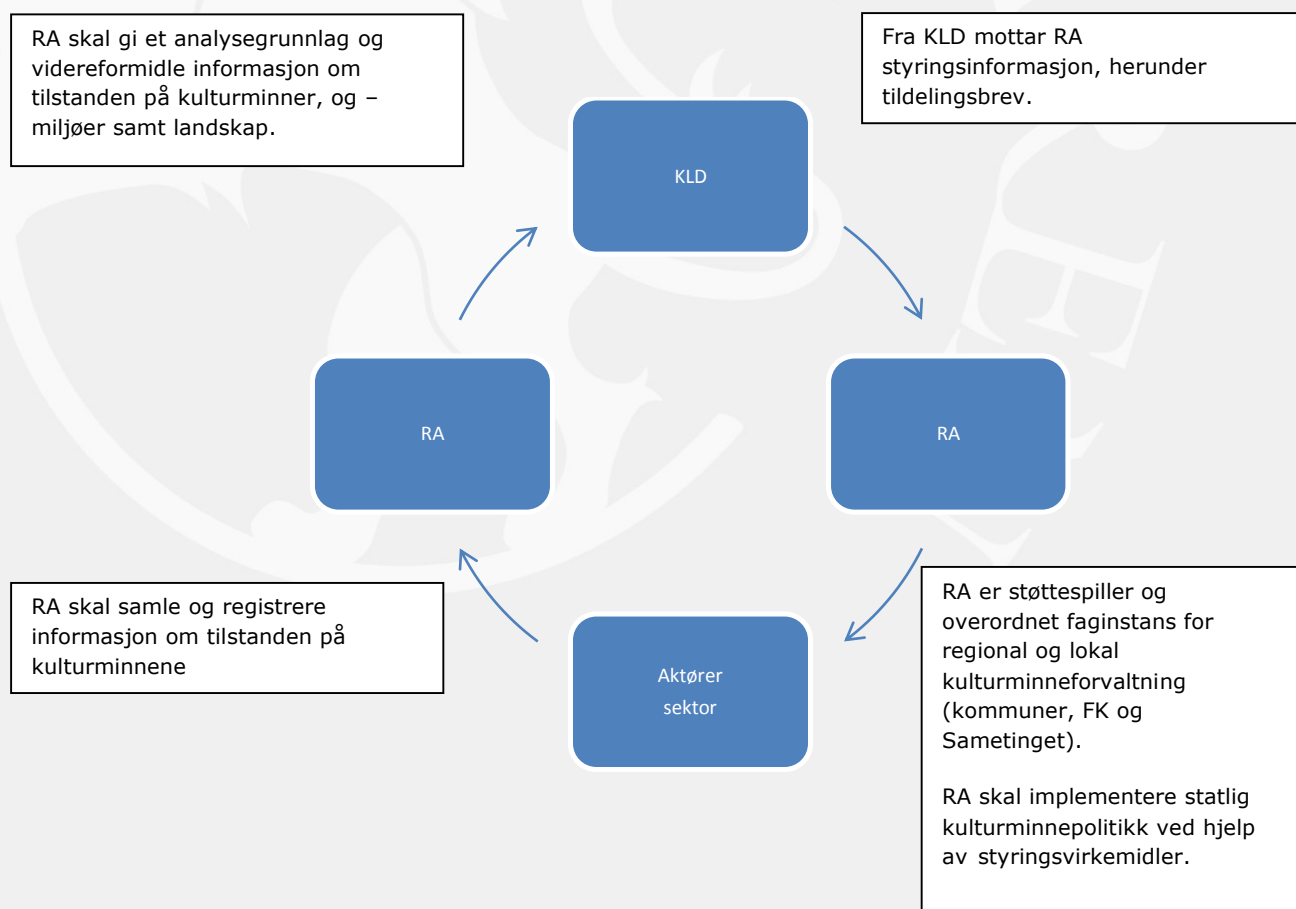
RA skal gi et analysegrunnlag og videreformidle informasjon om tilstanden på kulturminner, og – miljøer samt landskap.

Fra KLD mottar RA styringsinformasjon, herunder tildelingsbrev.

KLD

RA

RA

RA skal samle og registrere informasjon om tilstanden på kulturminnene

Aktører sektor

RA er støttespiller og overordnet faginstans for regional og lokal kulturminneforvaltning (kommuner, FK og Sametinget).

RA skal implementere statlig kulturminnepolitikk ved hjelp av styringsvirkemidler.